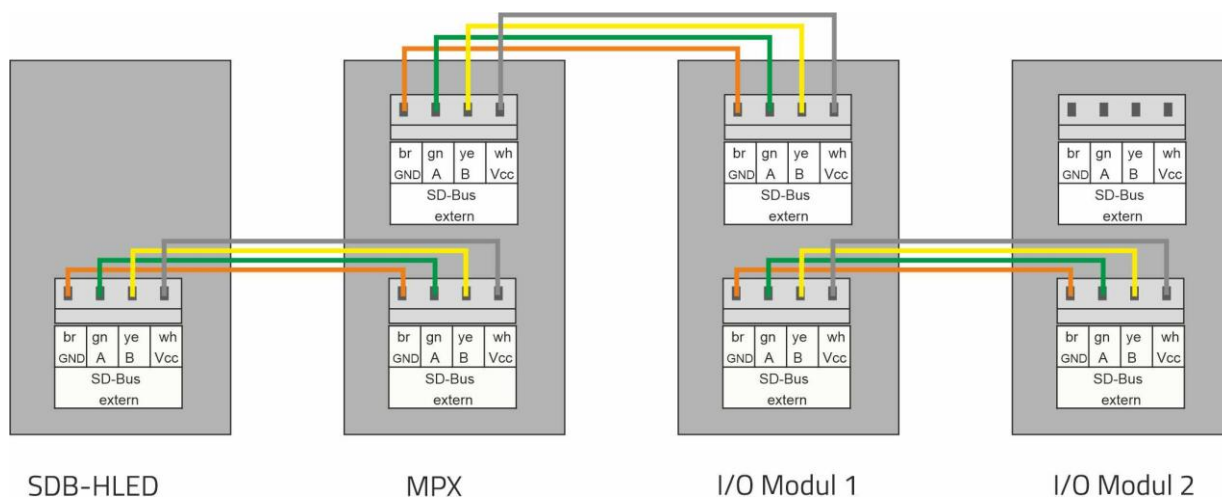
| br | gn | ye | wh |
|---|---|---|---|
| GND | A | B | Vcc |

SD-Bus extern

| br | gn | ye | wh |
|---|---|---|---|
| GND | A | B | Vcc |

SD-Bus extern

| br | gn | ye | wh |
|---|---|---|---|
| GND | A | B | Vcc |

SD-Bus extern

| br | gn | ye | wh |
|---|---|---|---|
| GND | A | B | Vcc |

SD-Bus extern

| br | gn | ye | wh |
|---|---|---|---|
| GND | A | B | Vcc |

SD-Bus extern

| br | gn | ye | wh |
|---|---|---|---|
| GND | A | B | Vcc |

SD-Bus extern

| br | gn | ye | wh |
|---|---|---|---|
| GND | A | B | Vcc |

SD-Bus extern

SDB-HLED

MPX

I/O Modul 1

I/O Modul 2